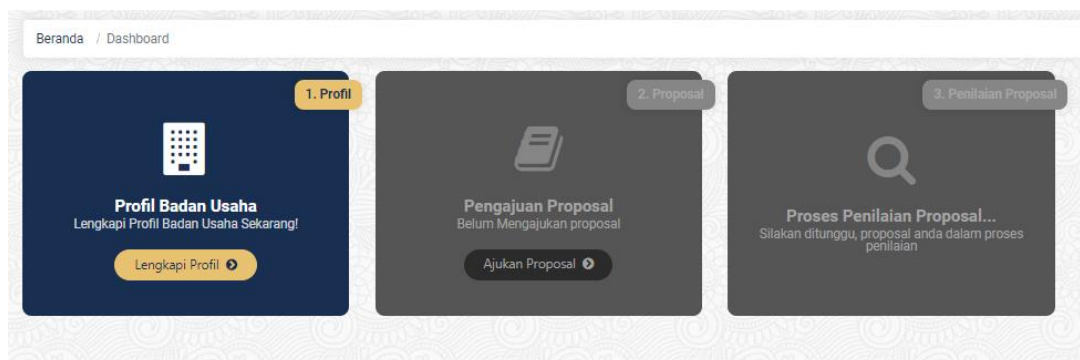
Beranda / Dashboard

1. Profil

Profil Badan Usaha
Lengkapi Profil Badan Usaha Sekarang!

Lengkapi Profil

2. Proposal

Pengajuan Proposal
Belum Mengajukan proposal

Ajukan Proposal

3. Penilaian Proposal

Proses Penilaian Proposal...
Silakan ditunggu, proposal anda dalam proses penilaian